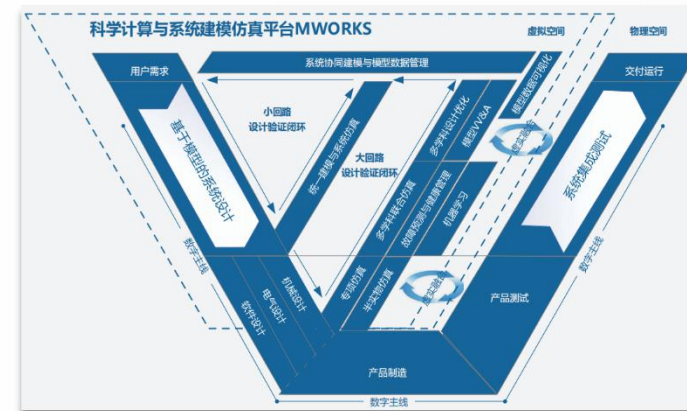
科学计算与系统建模仿真平台MWORKS

虚拟空间

物理空间

用户需求

系统协同建模与模型数据管理

交付运行

小回路
设计验证闭环

基于模型的系统设计

统一建模与系统仿真

大回路
设计验证闭环

多学科设计优化

模型VV&A

模型数据可视化

虚实融合

系统集成测试

多学科联合仿真

故障预测与健康管理

机器学习

数字主线

机械设计

电气设计

软件设计

专业仿真

半实物仿真

虚实融合

产品测试

数字主线

产品制造

数字主线